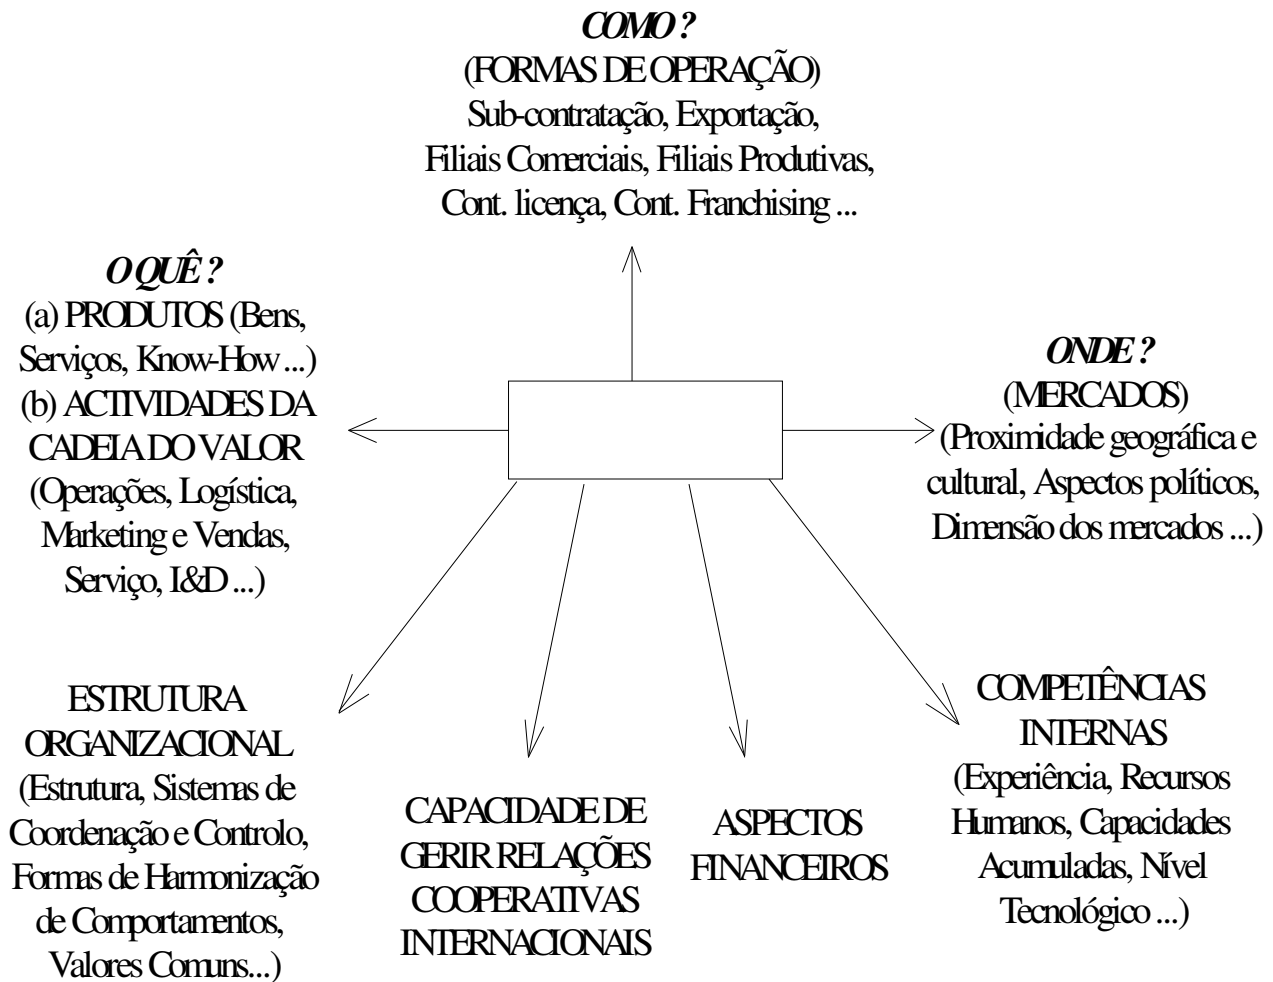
COMO ?
(FORMAS DE OPERAÇÃO)
Sub-contratação, Exportação,
Filiais Comerciais, Filiais Produtivas,
Cont. licença, Cont. Franchising ...

O QUÊ ?
(a) PRODUTOS (Bens,
Serviços, Know-How ...)
(b) ACTIVIDADES DA
CADEIA DO VALOR
(Operações, Logística,
Marketing e Vendas,
Serviço, I&D ...)

ONDE ?
(MERCADOS)
(Proximidade geográfica e
cultural, Aspectos políticos,
Dimensão dos mercados ...)

ESTRUTURA
ORGANIZACIONAL
(Estrutura, Sistemas de
Coordenação e Controlo,
Formas de Harmonização
de Comportamentos,
Valores Comuns...)

CAPACIDADE DE
GERIR RELAÇÕES
COOPERATIVAS
INTERNACIONAIS

ASPECTOS
FINANCEIROS

COMPETÊNCIAS
INTERNAS
(Experiência, Recursos
Humanos, Capacidades
Acumuladas, Nível
Tecnológico ...)